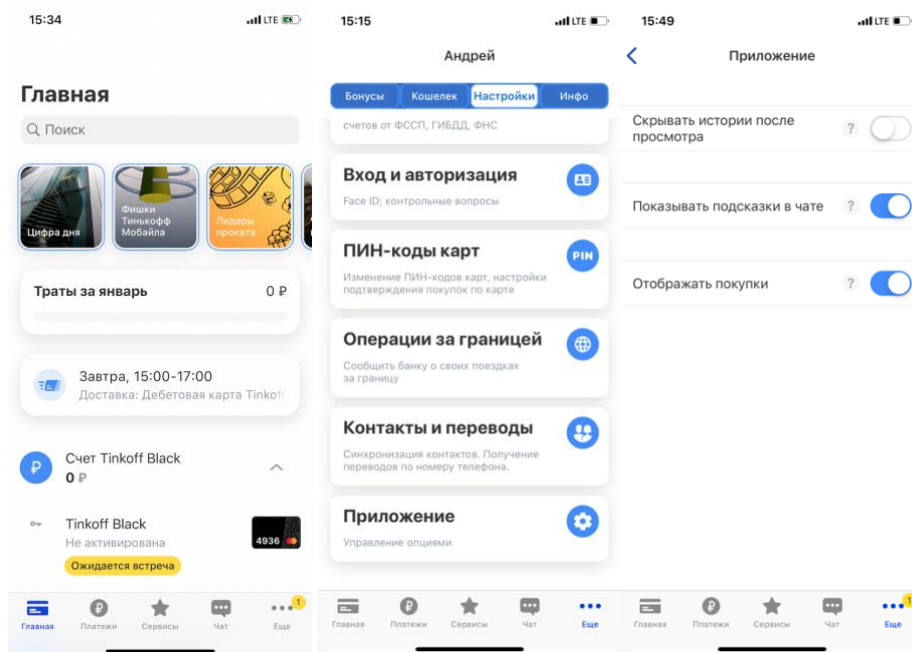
15:34 LTE

Главная

Поиск

Цифра дня

Фишки Тинькофф Мобайла

Лидеры проката

Траты за январь 0 ₽

Завтра, 15:00-17:00
Доставка: Дебетовая карта Tinkoff

Счет Tinkoff Black
0 ₽

Tinkoff Black
Не активирована
4936
Ожидается встреча

Главная Платежи Сервисы Чат Еще 1

15:15 LTE

Андрей

Бонусы Кошелек Настройки Инфо

счетов от ФССП, ГИБДД, ФНС

Вход и авторизация
Face ID; контрольные вопросы

ПИН-коды карт
Изменение ПИН-кодов карт, настройки подтверждения покупок по карте
PIN

Операции за границей
Сообщить банку о своих поездках за границу

Контакты и переводы
Синхронизация контактов. Получение переводов по номеру телефона.

Приложение
Управление опциями

Главная Платежи Сервисы Чат Еще

15:49 LTE

Приложение

Скрывать истории после просмотра ?

Показывать подсказки в чате ?

Отображать покупки ?

Главная Платежи Сервисы Чат Еще 1